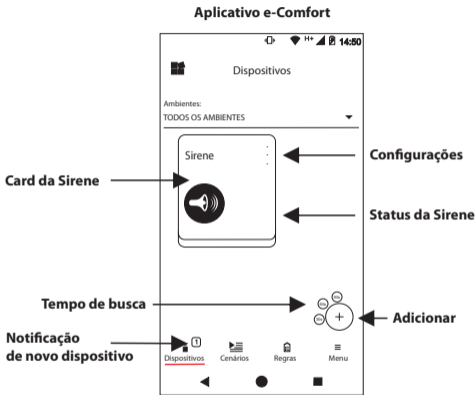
Aplicativo e-Comfort

H+ 14:50

Dispositivos

Ambientes:
TODOS OS AMBIENTES

Sirene

Card da Sirene

Configurações

Status da Sirene

Tempo de busca

Adicionar

Notificação de novo dispositivo

1

Dispositivos Cenários Regras Menu